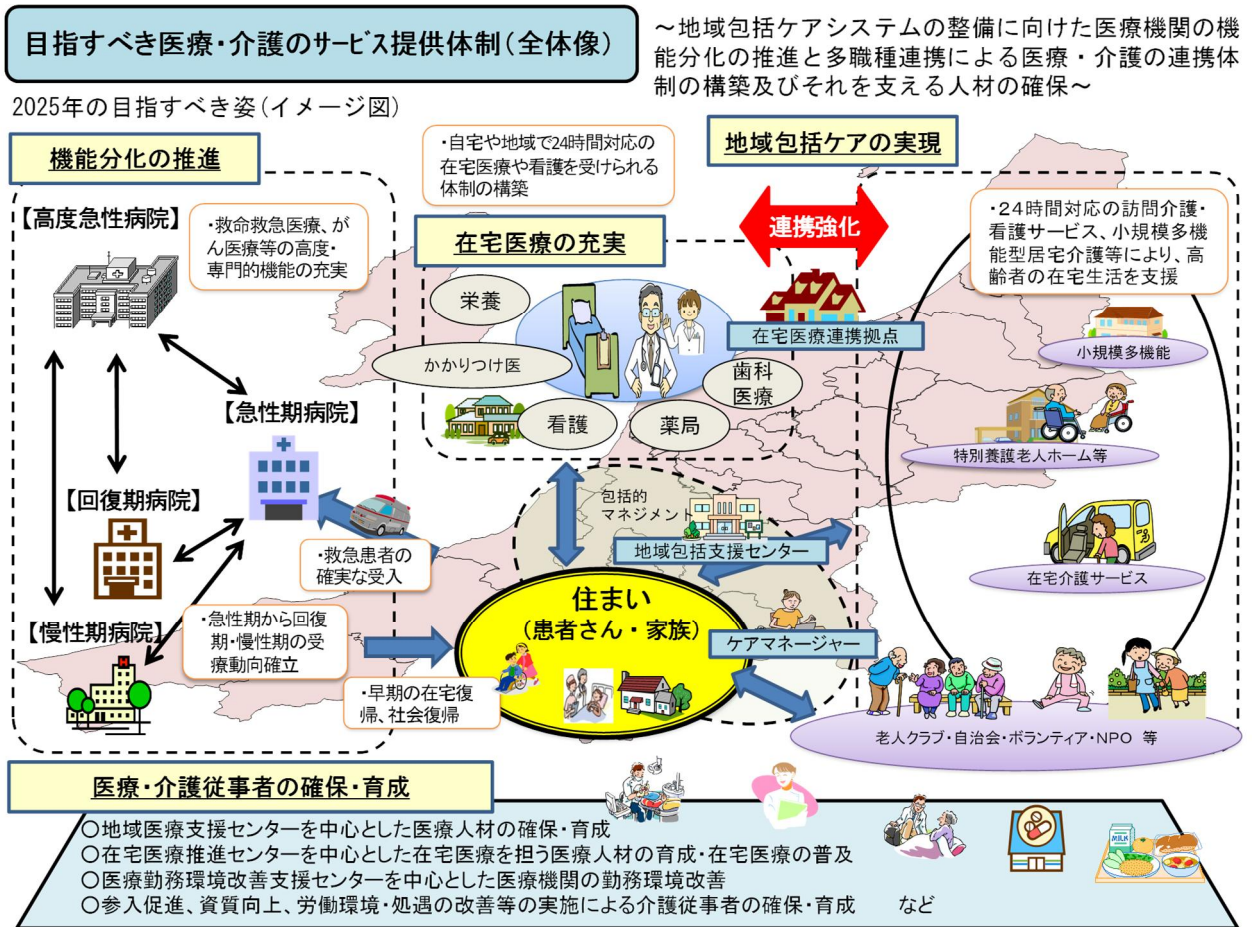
目指すべき医療・介護のサービス提供体制（全体像）

～地域包括ケアシステムの整備に向けた医療機関の機能分化の推進と多職種連携による医療・介護の連携体制の構築及びそれを支える人材の確保～

2025年の目指すべき姿（イメージ図）

機能分化の推進

【高度急性病院】

・救命救急医療、がん医療等の高度・専門的機能の充実

【急性期病院】

【回復期病院】

【慢性期病院】

・救急患者の確実な受入

・急性期から回復期・慢性期の受療動向確立

・早期の在宅復帰、社会復帰

・自宅や地域で24時間対応の在宅医療や看護を受けられる体制の構築

在宅医療の充実

栄養

かかりつけ医

看護

薬局

歯科医療

在宅医療連携拠点

連携強化

地域包括ケアの実現

・24時間対応の訪問介護・看護サービス、小規模多機能型居宅介護等により、高齢者の在宅生活を支援

小規模多機能

特別養護老人ホーム等

在宅介護サービス

包括的マネジメント

地域包括支援センター

住まい
（患者さん・家族）

ケアマネージャー

老人クラブ・自治会・ボランティア・NPO 等

医療・介護従事者の確保・育成

○地域医療支援センターを中心とした医療人材の確保・育成
○在宅医療推進センターを中心とした在宅医療を担う医療人材の育成・在宅医療の普及
○医療勤務環境改善支援センターを中心とした医療機関の勤務環境改善
○参入促進、資質向上、労働環境・処遇の改善等の実施による介護従事者の確保・育成 など